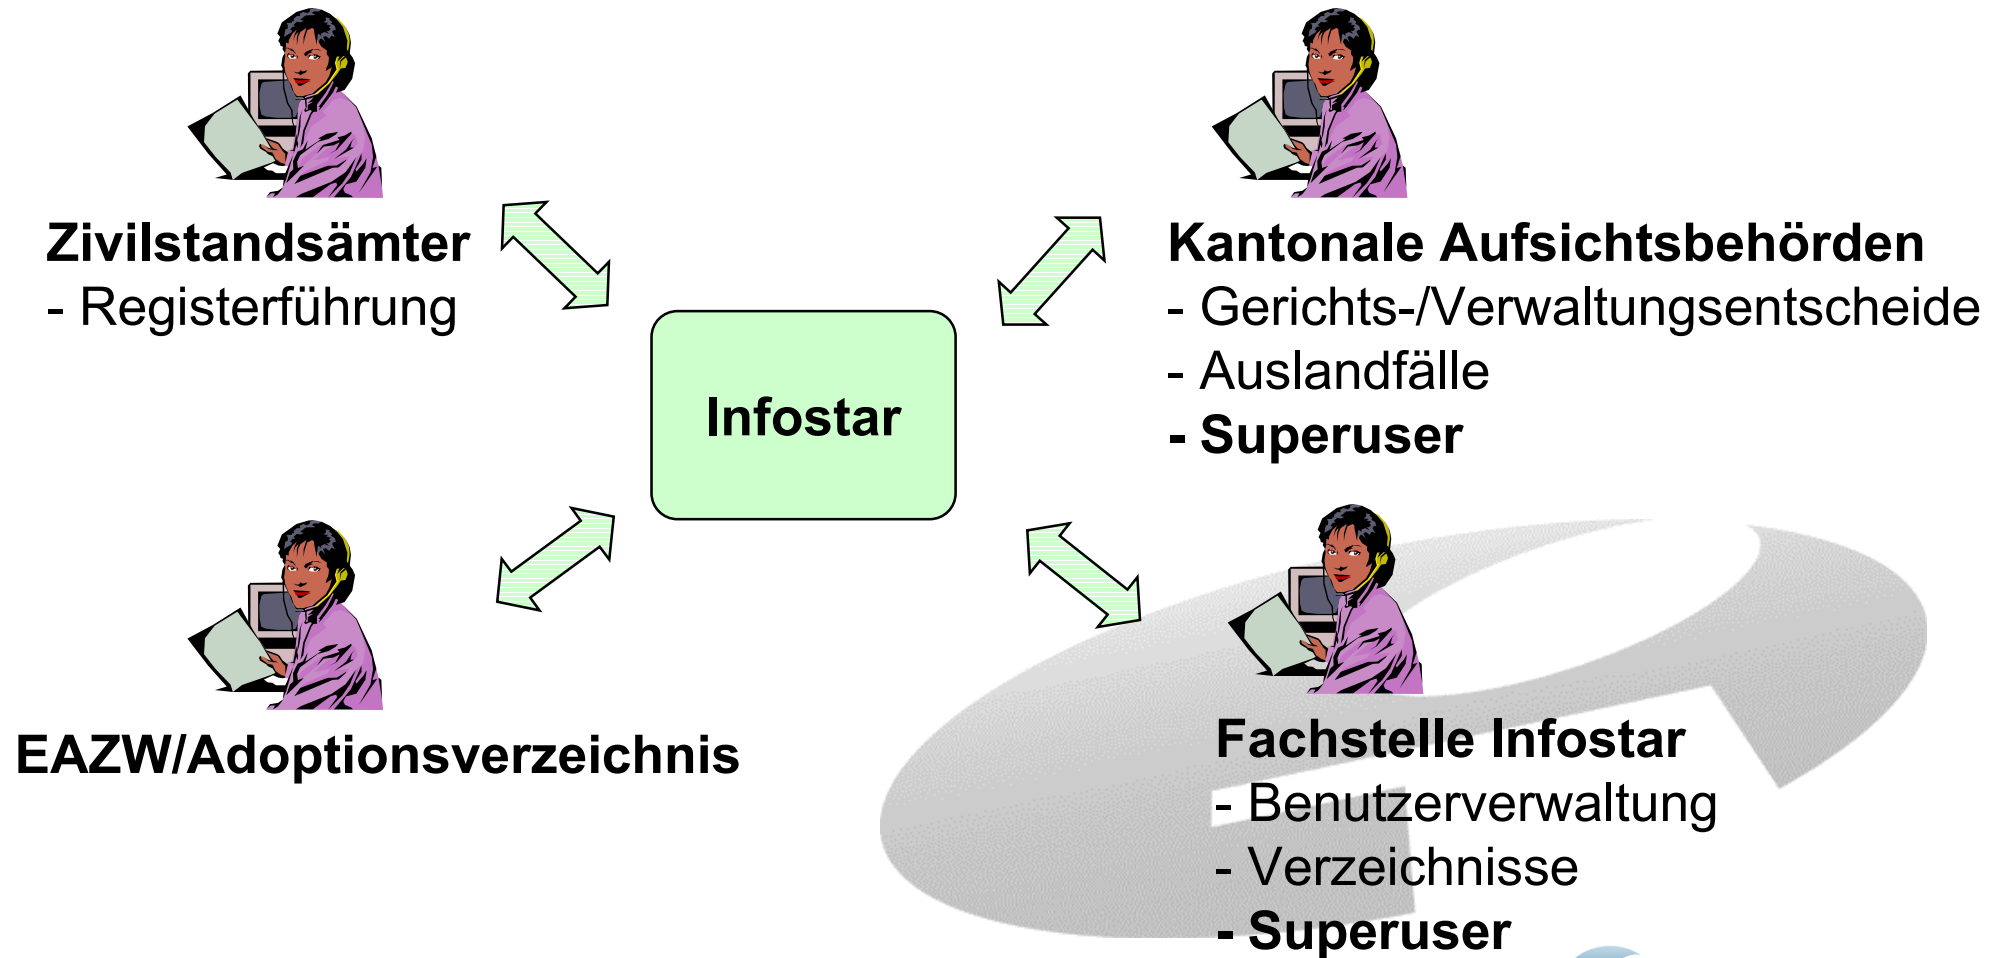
Zivilstandsämter
- Registerführung

Kantonale Aufsichtsbehörden
- Gerichts-/Verwaltungsentscheide
- Auslandfälle
- Superuser

Infostar

EAZW/Adoptionsverzeichnis

Fachstelle Infostar
- Benutzerverwaltung
- Verzeichnisse
- Superuser